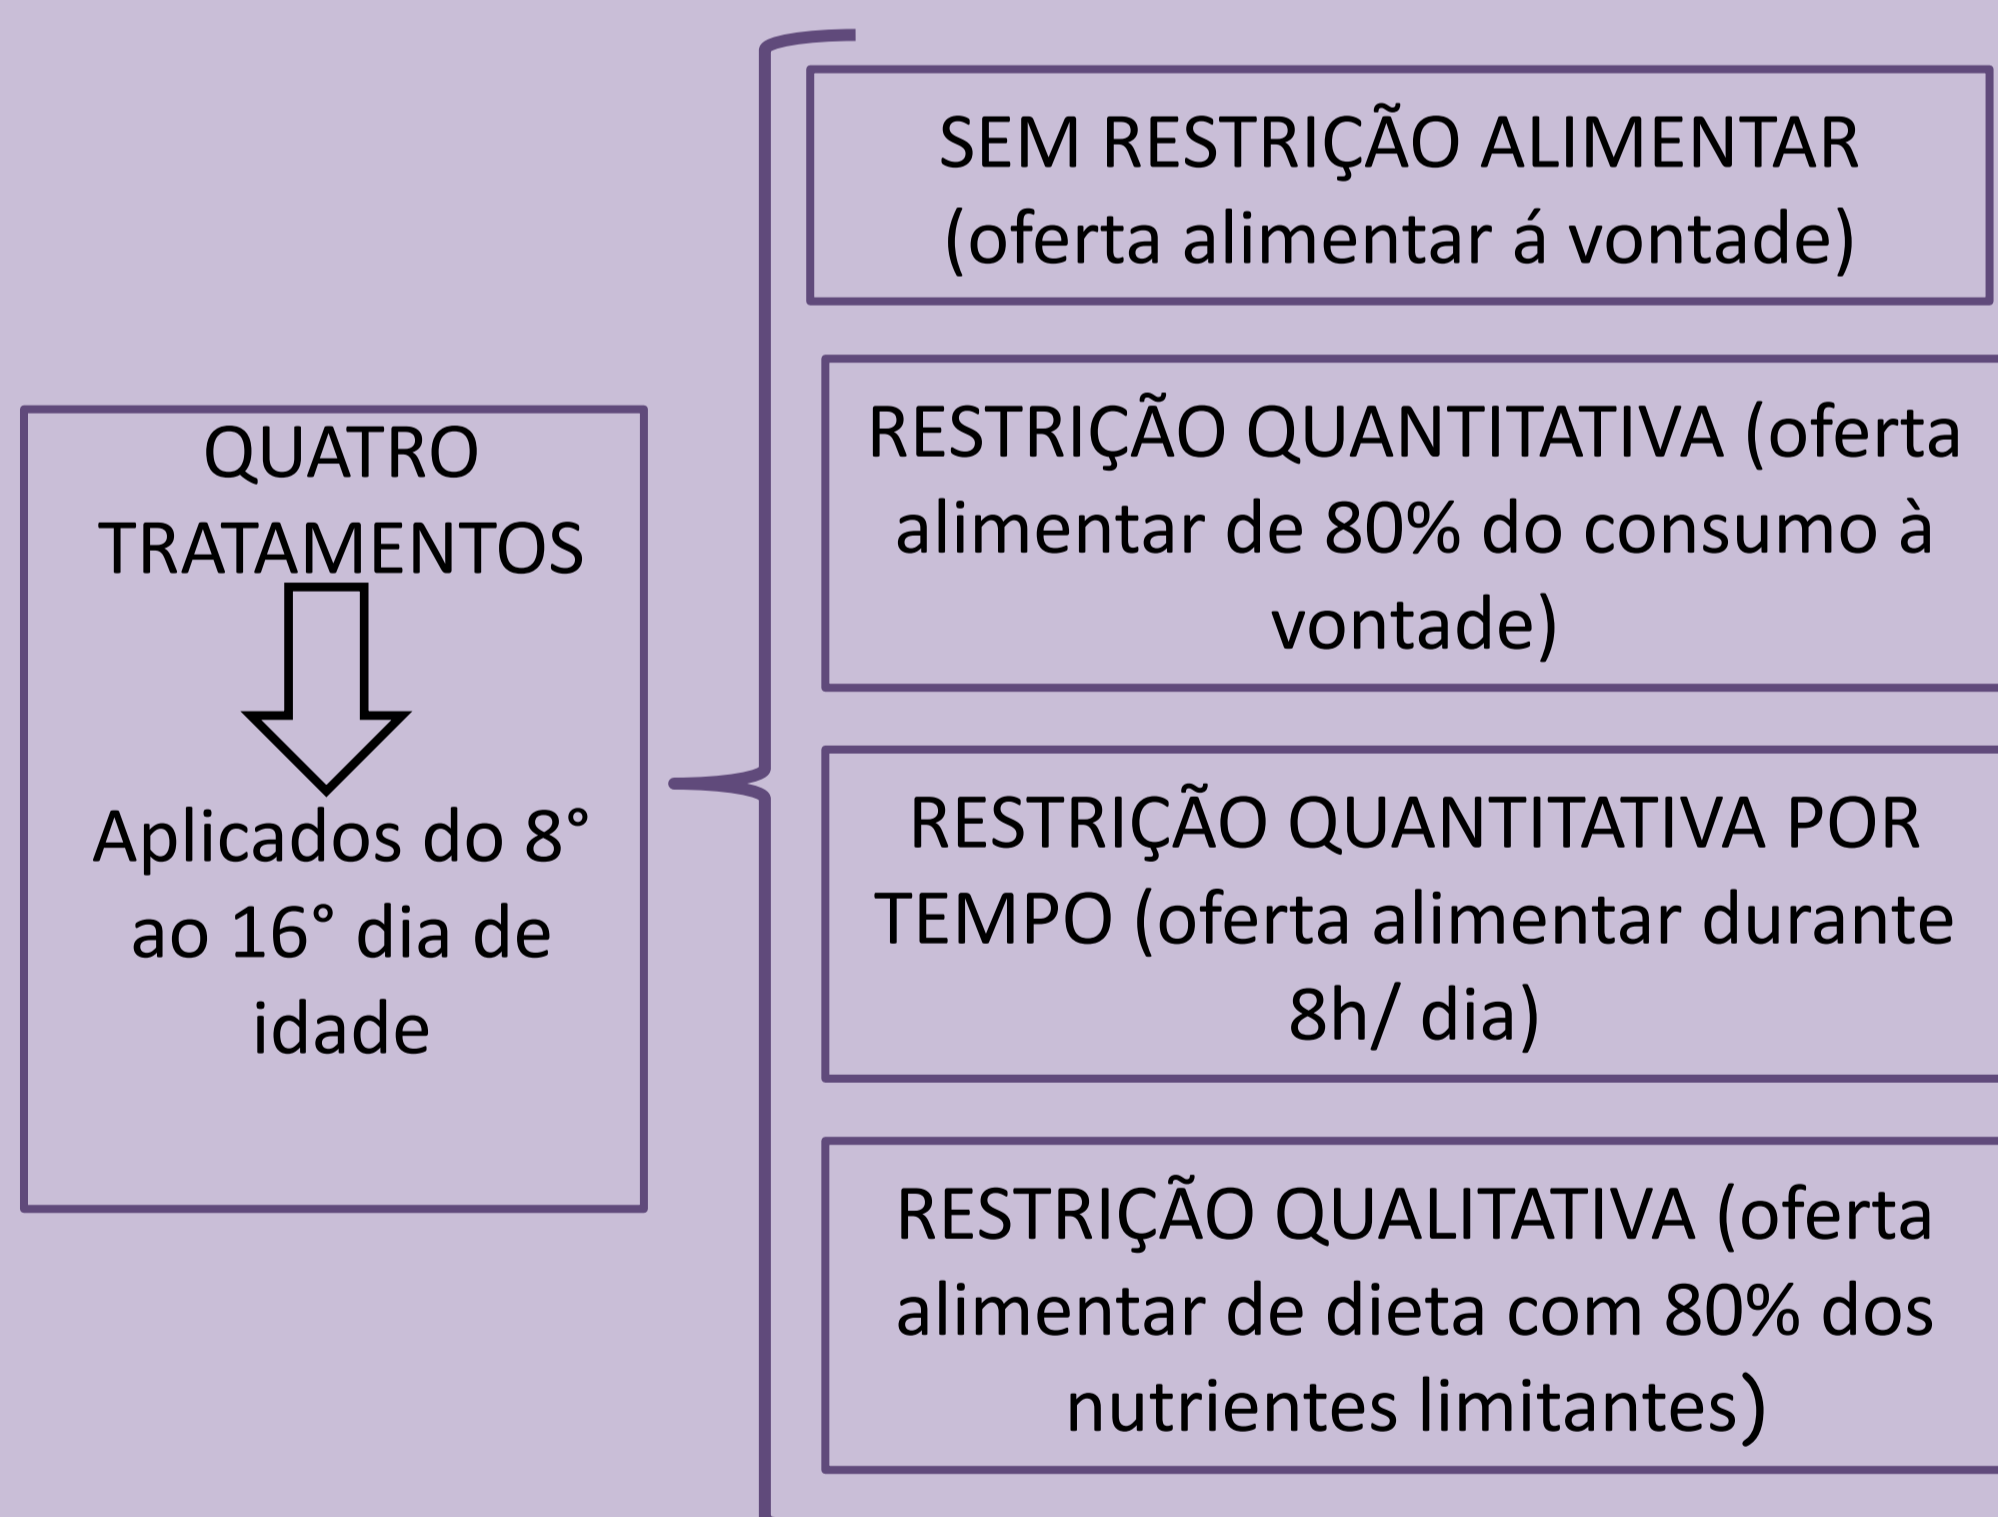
QUATRO TRATAMENTOS

Aplicados do 8° ao 16° dia de idade

SEM RESTRIÇÃO ALIMENTAR (oferta alimentar á vontade)

RESTRIÇÃO QUANTITATIVA (oferta alimentar de 80% do consumo à vontade)

RESTRIÇÃO QUANTITATIVA POR TEMPO (oferta alimentar durante 8h/ dia)

RESTRIÇÃO QUALITATIVA (oferta alimentar de dieta com 80% dos nutrientes limitantes)